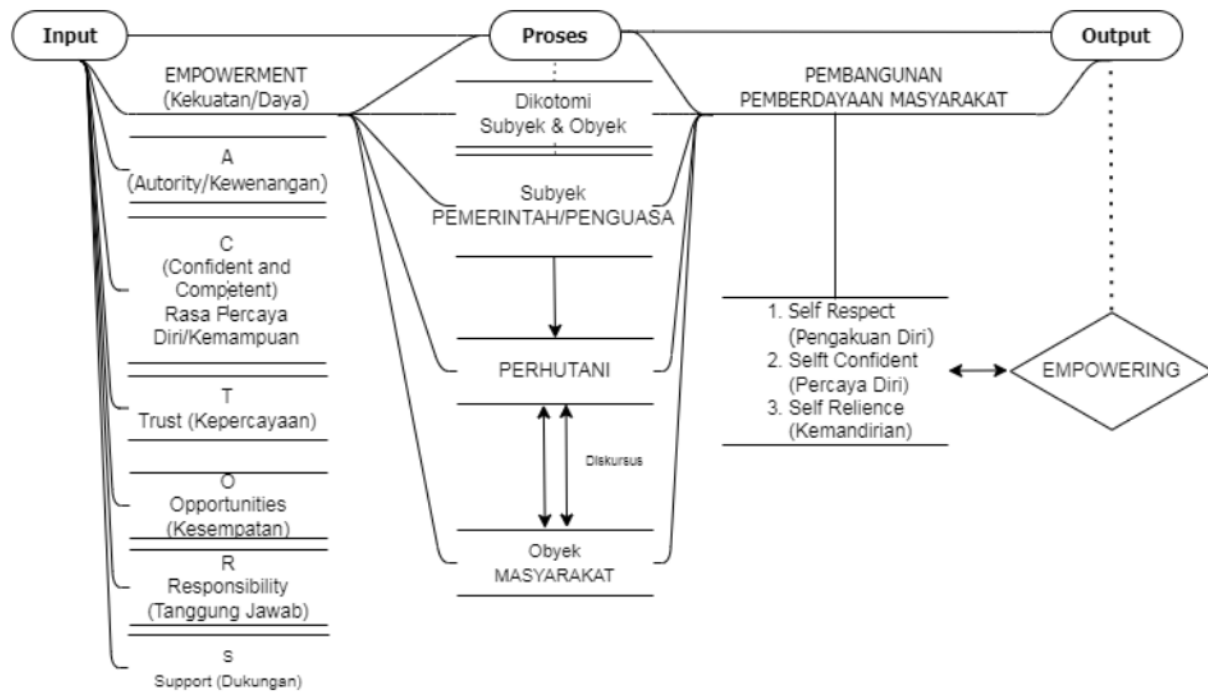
Input

Proses

Output

EMPOWERMENT
(Kekuatan/Daya)

A
(Autority/Kewenangan)

C
(Confident and Competent)
Rasa Percaya Diri/Kemampuan

T
Trust (Kepercayaan)

O
Opportunities
(Kesempatan)

R
Responsibility
(Tanggung Jawab)

S
Support (Dukungan)

Dikotomi
Subyek & Obyek

Subyek
PEMERINTAH/PENGUASA

PERHUTANI

Diskursus

Obyek
MASYARAKAT

PEMBANGUNAN
PEMBERDAYAAN MASYARAKAT

1. Self Respect
(Pengakuan Diri)
2. Selft Confident
(Percaya Diri)
3. Self Relience
(Kemandirian)

EMPOWERING